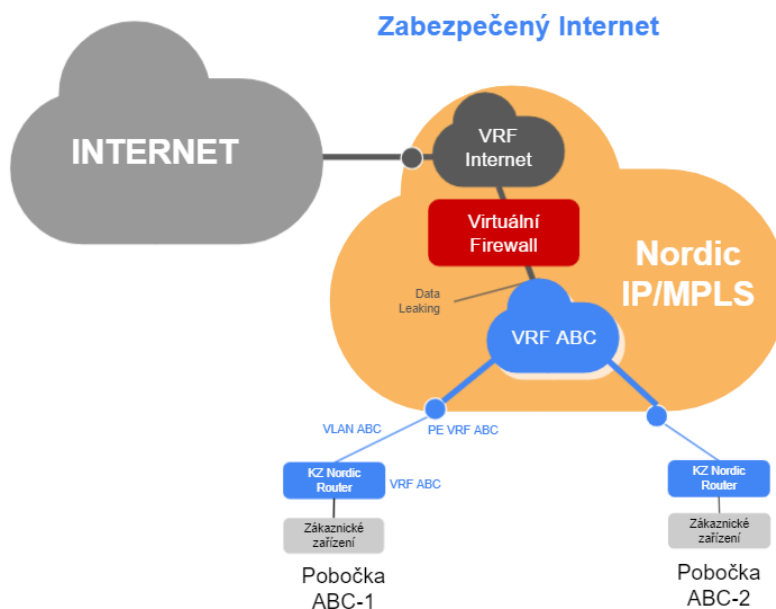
Zabezpečený Internet

INTERNET

VRF Internet

Virtuální Firewall

Nordic IP/MPLS

Data Leaking

VRF ABC

VLAN ABC

PE VRF ABC

KZ Nordic Router

VRF ABC

Zákaznické zařízení

Pobočka ABC-1

KZ Nordic Router

Zákaznické zařízení

Pobočka ABC-2